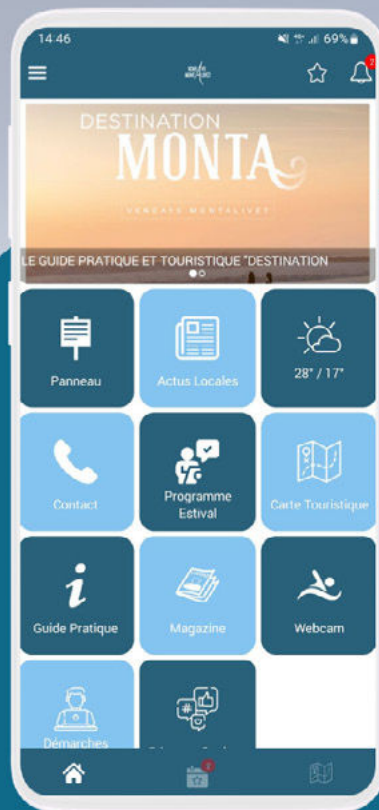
14:46

69%

2

DESTINATION MONTA

VENDAYS MONTALIVET

LE GUIDE PRATIQUE ET TOURISTIQUE "DESTINATION

Panneau

Actus Locales

28° / 17°

Contact

Programme Estival

Carte Touristique

Guide Pratique

Magazine

Webcam

Démarches

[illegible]

2